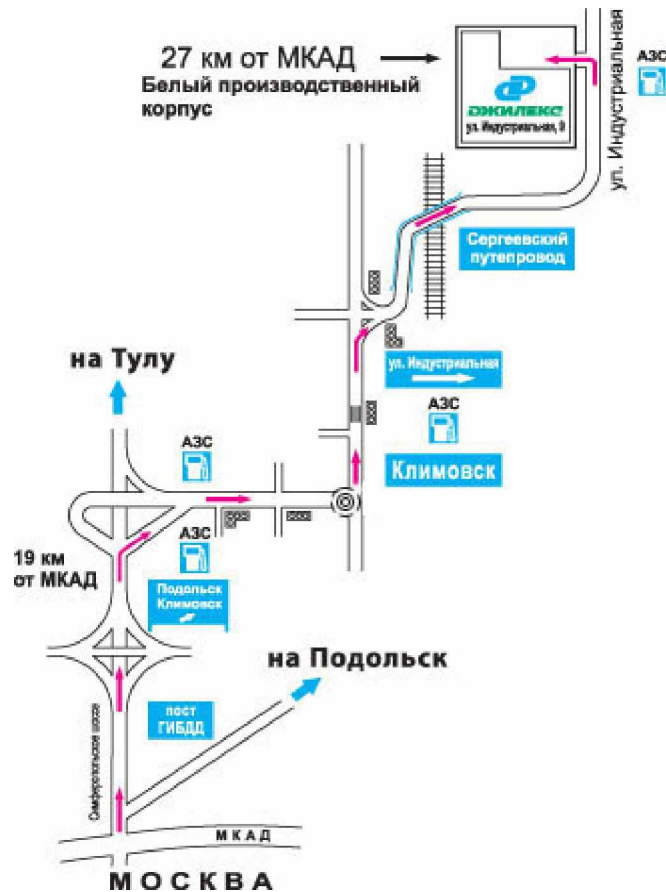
27 км от МКАД

Белый производственный корпус

ДЖИЛЕКС

ул. Индустриальная, 9

ул. Индустриальная

АЗС

Сергеевский путепровод

на Тулу

ул. Индустриальная

АЗС

Климовск

АЗС

АЗС

19 км от МКАД

Подольск Климовск

на Подольск

пост ГИБДД

Симферопольское шоссе

МКАД

МОСКВА